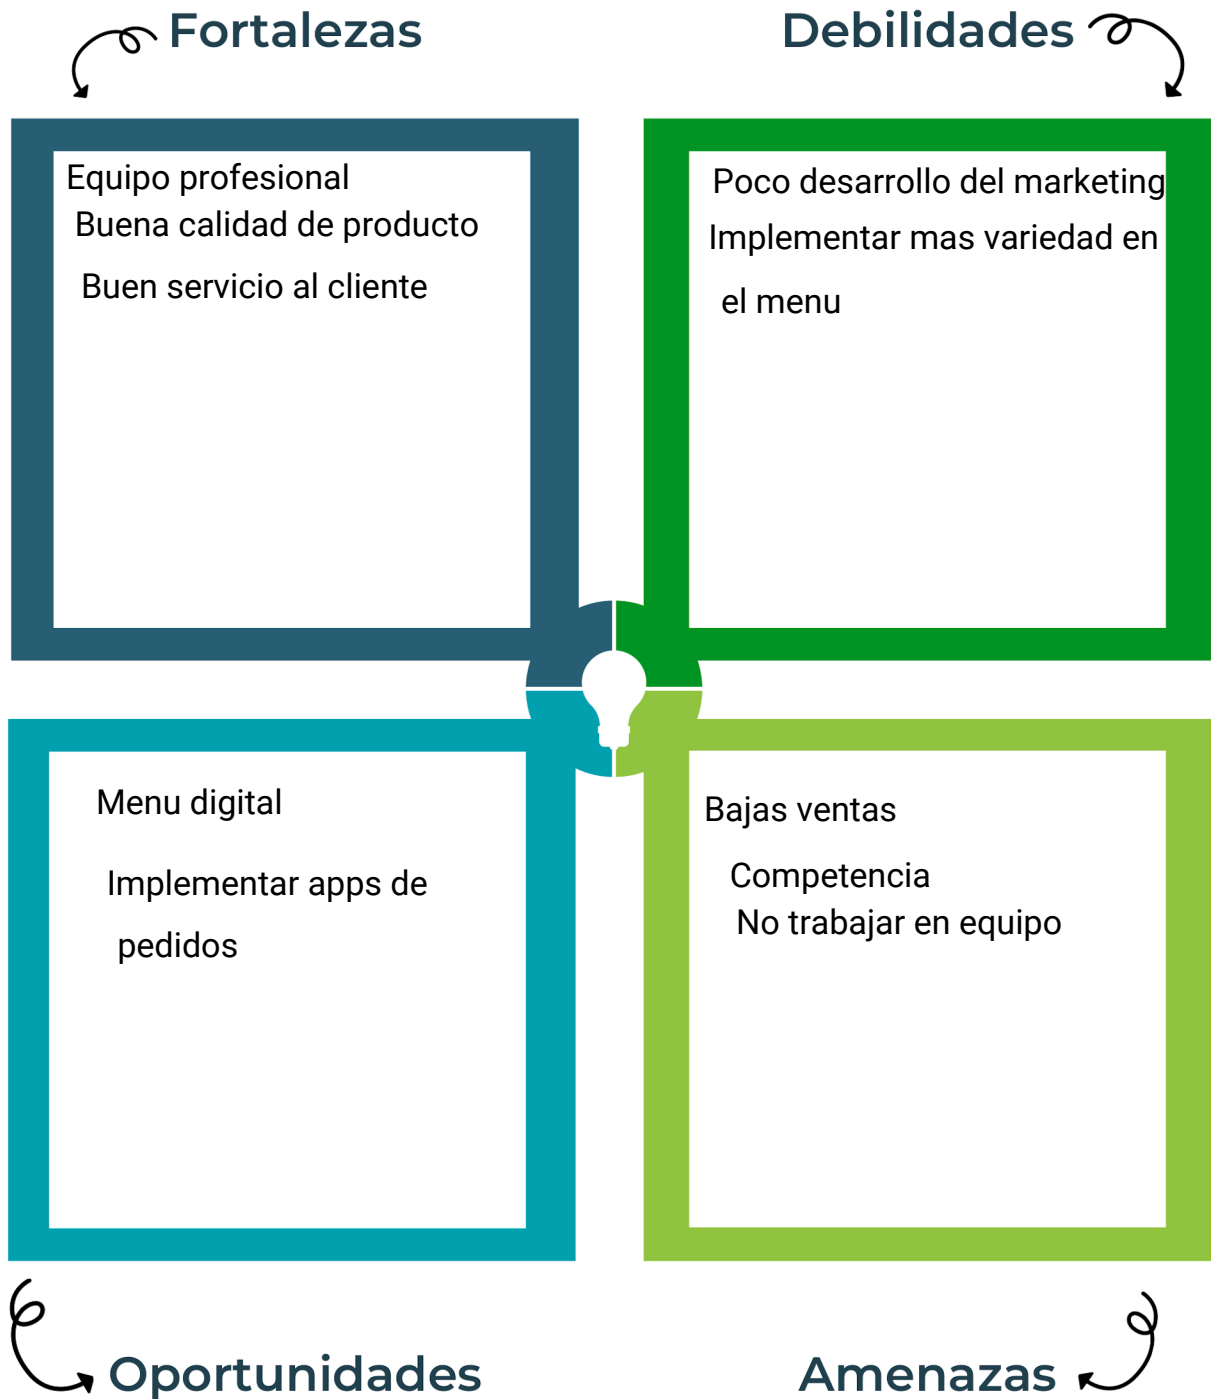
Fortalezas

Equipo profesional
Buena calidad de producto
Buen servicio al cliente

Debilidades

Poco desarrollo del marketing
Implementar mas variedad en el menu

Menu digital
Implementar apps de pedidos

Oportunidades

Bajas ventas
Competencia
No trabajar en equipo

Amenazas